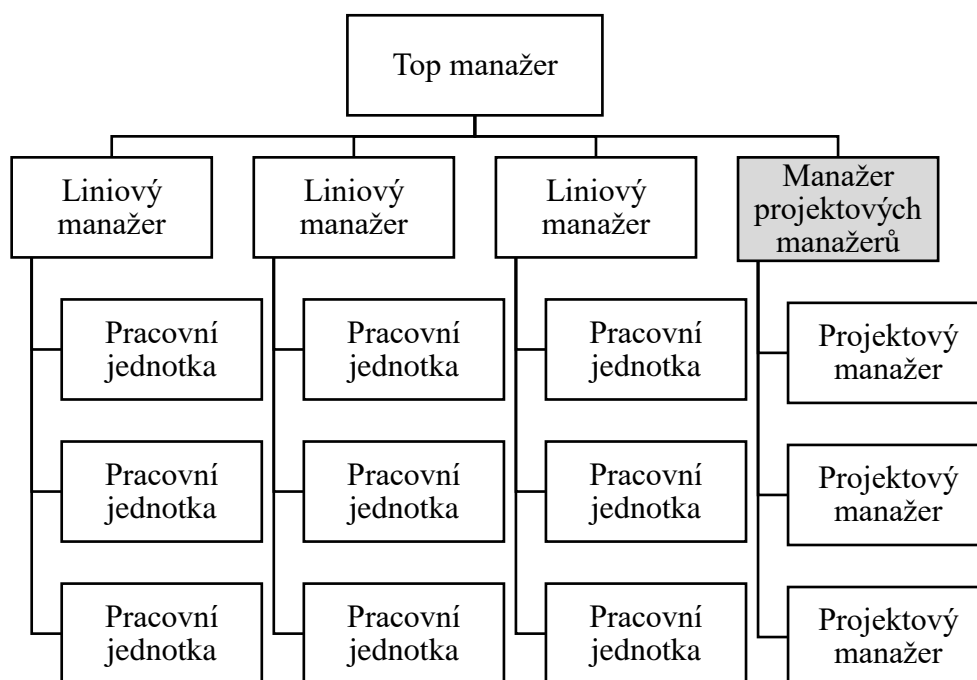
Top manažer

Liniový manažer

Liniový manažer

Liniový manažer

Manažer projektových manažerů

Pracovní jednotka

Pracovní jednotka

Pracovní jednotka

Pracovní jednotka

Pracovní jednotka

Pracovní jednotka

Pracovní jednotka

Pracovní jednotka

Pracovní jednotka

Projektový manažer

Projektový manažer

Projektový manažer